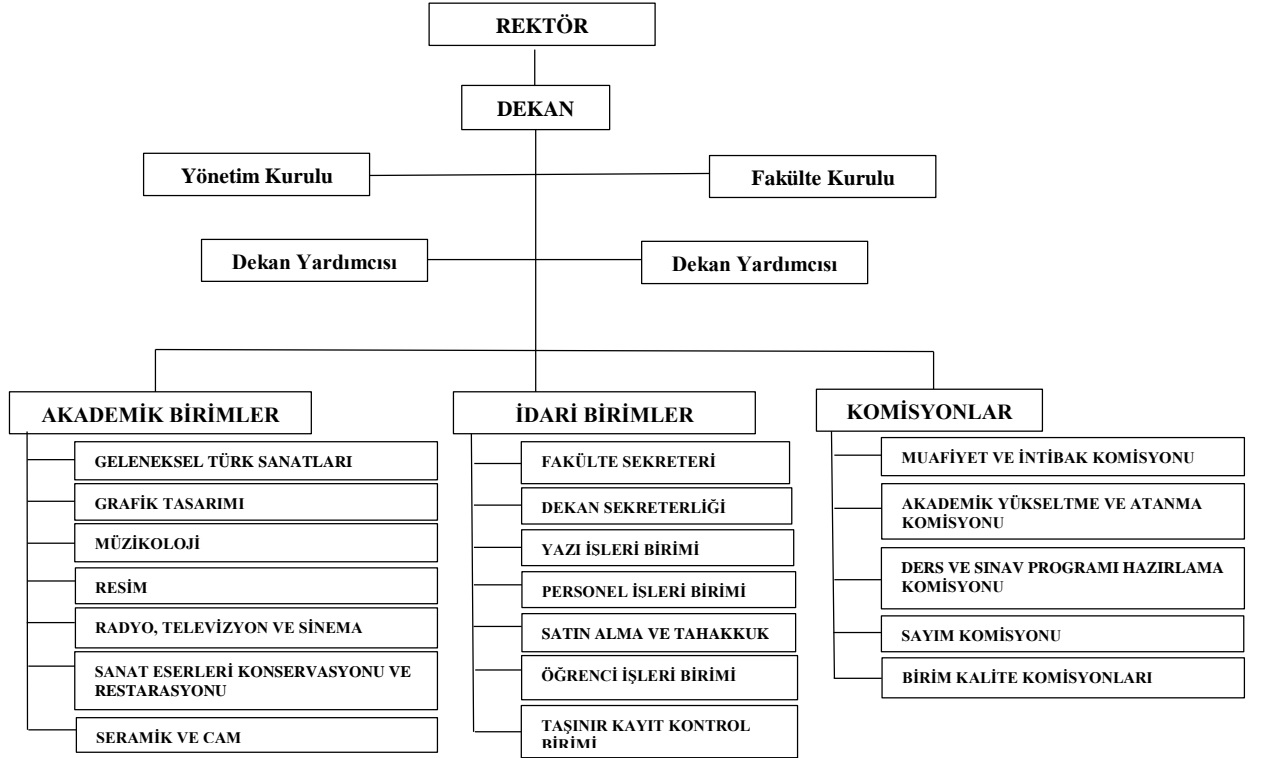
REKTÖR

DEKAN

Yönetim Kurulu

Fakülte Kurulu

Dekan Yardımcısı

Dekan Yardımcısı

AKADEMİK BİRİMLER

GELENEKSEL TÜRK SANATLARI

GRAFİK TASARIMI

MÜZİKOLOJİ

RESİM

RADYO, TELEVİZYON VE SİNEMA

SANAT ESERLERİ KONSERVASYONU VE RESTARASYONU

SERAMİK VE CAM

İDARİ BİRİMLER

FAKÜLTE SEKRETERİ

DEKAN SEKRETERLİĞİ

YAZI İSLERİ BİRİMİ

PERSONEL İSLERİ BİRİMİ

SATIN ALMA VE TAHAKKUK

ÖĞRENCİ İŞLERİ BİRİMİ

TAŞINIR KAYIT KONTROL BİRİMİ

KOMİSYONLAR

MUAFİYET VE İNTİBAK KOMİSYONU

AKADEMİK YÜKSELTME VE ATANMA KOMİSYONU

DERS VE SINAV PROGRAMI HAZIRLAMA KOMİSYONU

SAYIM KOMİSYONU

BİRİM KALİTE KOMİSYONLARI